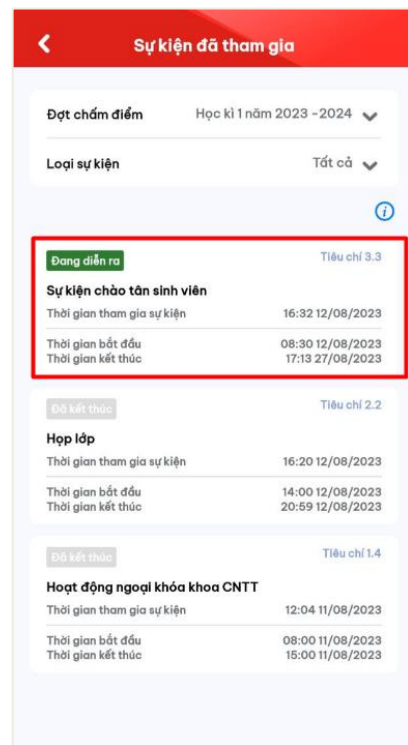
Sự kiện đã tham gia

Đợt chấm điểm Học kì 1 năm 2023 - 2024

Loại sự kiện Tất cả

Đang diễn ra
Tiêu chí 3.3
Sự kiện chào tân sinh viên
Thời gian tham gia sự kiện 16:32 12/08/2023
Thời gian bắt đầu 08:30 12/08/2023
Thời gian kết thúc 17:13 27/08/2023

Đã kết thúc
Tiêu chí 2.2
Họp lớp
Thời gian tham gia sự kiện 16:20 12/08/2023
Thời gian bắt đầu 14:00 12/08/2023
Thời gian kết thúc 20:59 12/08/2023

Đã kết thúc
Tiêu chí 1.4
Hoạt động ngoại khóa khoa CNTT
Thời gian tham gia sự kiện 12:04 11/08/2023
Thời gian bắt đầu 08:00 11/08/2023
Thời gian kết thúc 15:00 11/08/2023